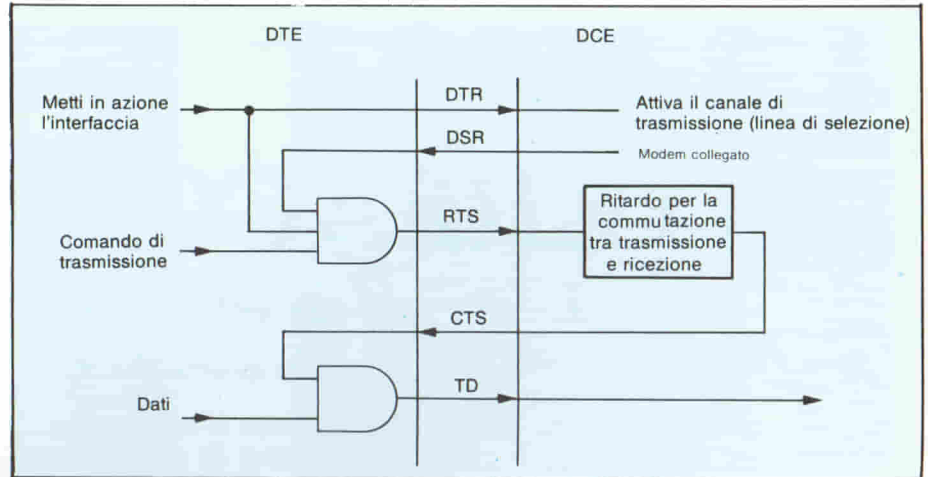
DTE

DCE

Metti in azione l'interfaccia

DTR

Attiva il canale di trasmissione (linea di selezione)

DSR

Modem collegato

RTS

Ritardo per la commutazione tra trasmissione e ricezione

Comando di trasmissione

CTS

TD

Dati